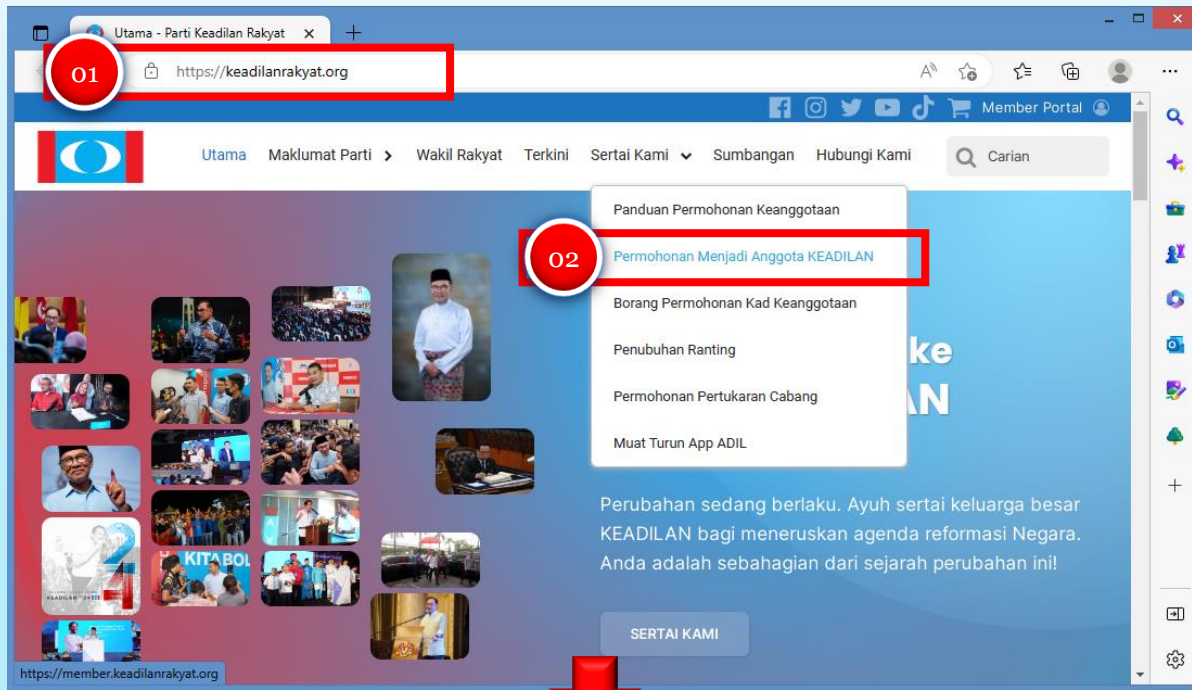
Utama - Parti Keadilan Rakyat

01

https://keadilanrakyat.org

Member Portal

Utama Maklumat Parti Wakil Rakyat Terkini Sertai Kami Sumbangan Hubungi Kami

Carian

Panduan Permohonan Keanggotaan

02

Permohonan Menjadi Anggota KEADILAN

Borang Permohonan Kad Keanggotaan

Penubuhan Ranting

Permohonan Pertukaran Cabang

Muat Turun App ADIL

ke

AN

KITA BOL

Perubahan sedang berlaku. Ayuh sertai keluarga besar KEADILAN bagi meneruskan agenda reformasi Negara. Anda adalah sebahagian dari sejarah perubahan ini!

SERTAI KAMI

https://member.keadilanrakyat.org